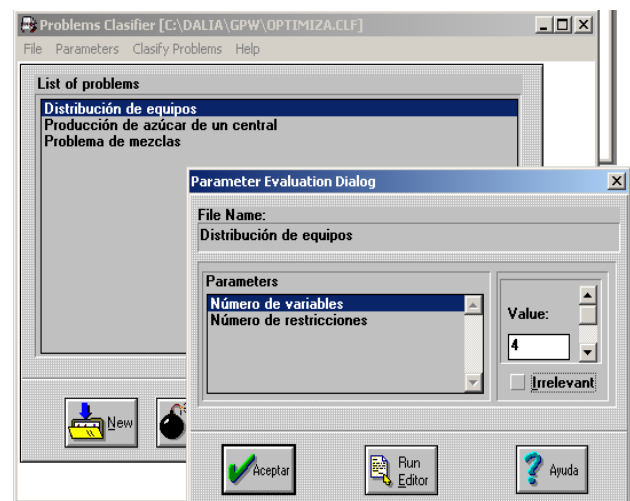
Problems Clasifier [C:\DALIA\GPW\OPTIMIZA.CLF]

File Parameters Clasify Problems Help

List of problems

Distribución de equipos
Producción de azúcar de un central
Problema de mezclas

New

Parameter Evaluation Dialog

File Name:

Distribución de equipos

Parameters

Número de variables
Número de restricciones

Value:

4

Irrelevant

Aceptar

Run Editor

Ayuda